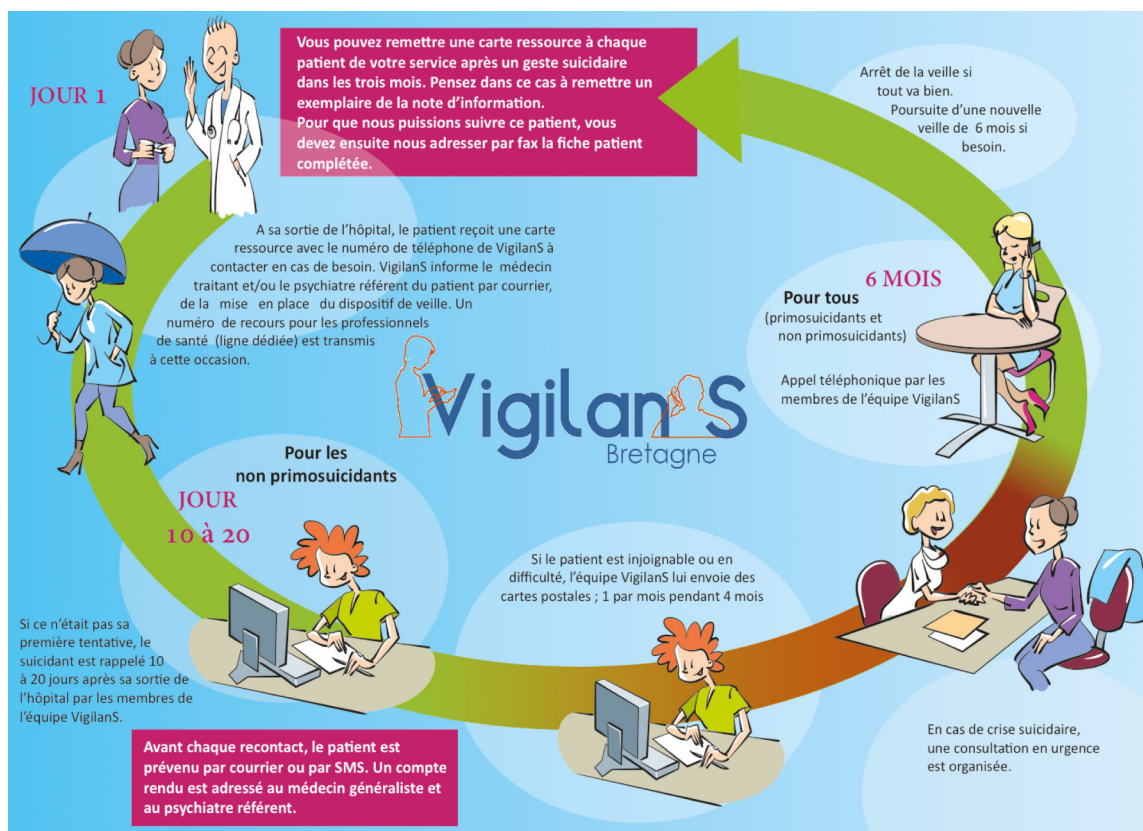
JOUR 1

Vous pouvez remettre une carte ressource à chaque patient de votre service après un geste suicidaire dans les trois mois. Pensez dans ce cas à remettre un exemplaire de la note d'information.
Pour que nous puissions suivre ce patient, vous devez ensuite nous adresser par fax la fiche patient complétée.

Arrêt de la veille si tout va bien.
Poursuite d'une nouvelle veille de 6 mois si besoin.

A sa sortie de l'hôpital, le patient reçoit une carte ressource avec le numéro de téléphone de VigilanS à contacter en cas de besoin. VigilanS informe le médecin traitant et/ou le psychiatre référent du patient par courrier, de la mise en place du dispositif de veille. Un numéro de recours pour les professionnels de santé (ligne dédiée) est transmis à cette occasion.

6 MOIS

Pour tous
(primosuicidants et non primosuicidants)

Appel téléphonique par les membres de l'équipe VigilanS

VigilanS
Bretagne

Pour les non primosuicidants

JOUR
10 à 20

Si le patient est injoignable ou en difficulté, l'équipe VigilanS lui envoie des cartes postales ; 1 par mois pendant 4 mois

Si ce n'était pas sa première tentative, le suicidant est rappelé 10 à 20 jours après sa sortie de l'hôpital par les membres de l'équipe VigilanS.

Avant chaque recontact, le patient est prévenu par courrier ou par SMS. Un compte rendu est adressé au médecin généraliste et au psychiatre référent.

En cas de crise suicidaire, une consultation en urgence est organisée.